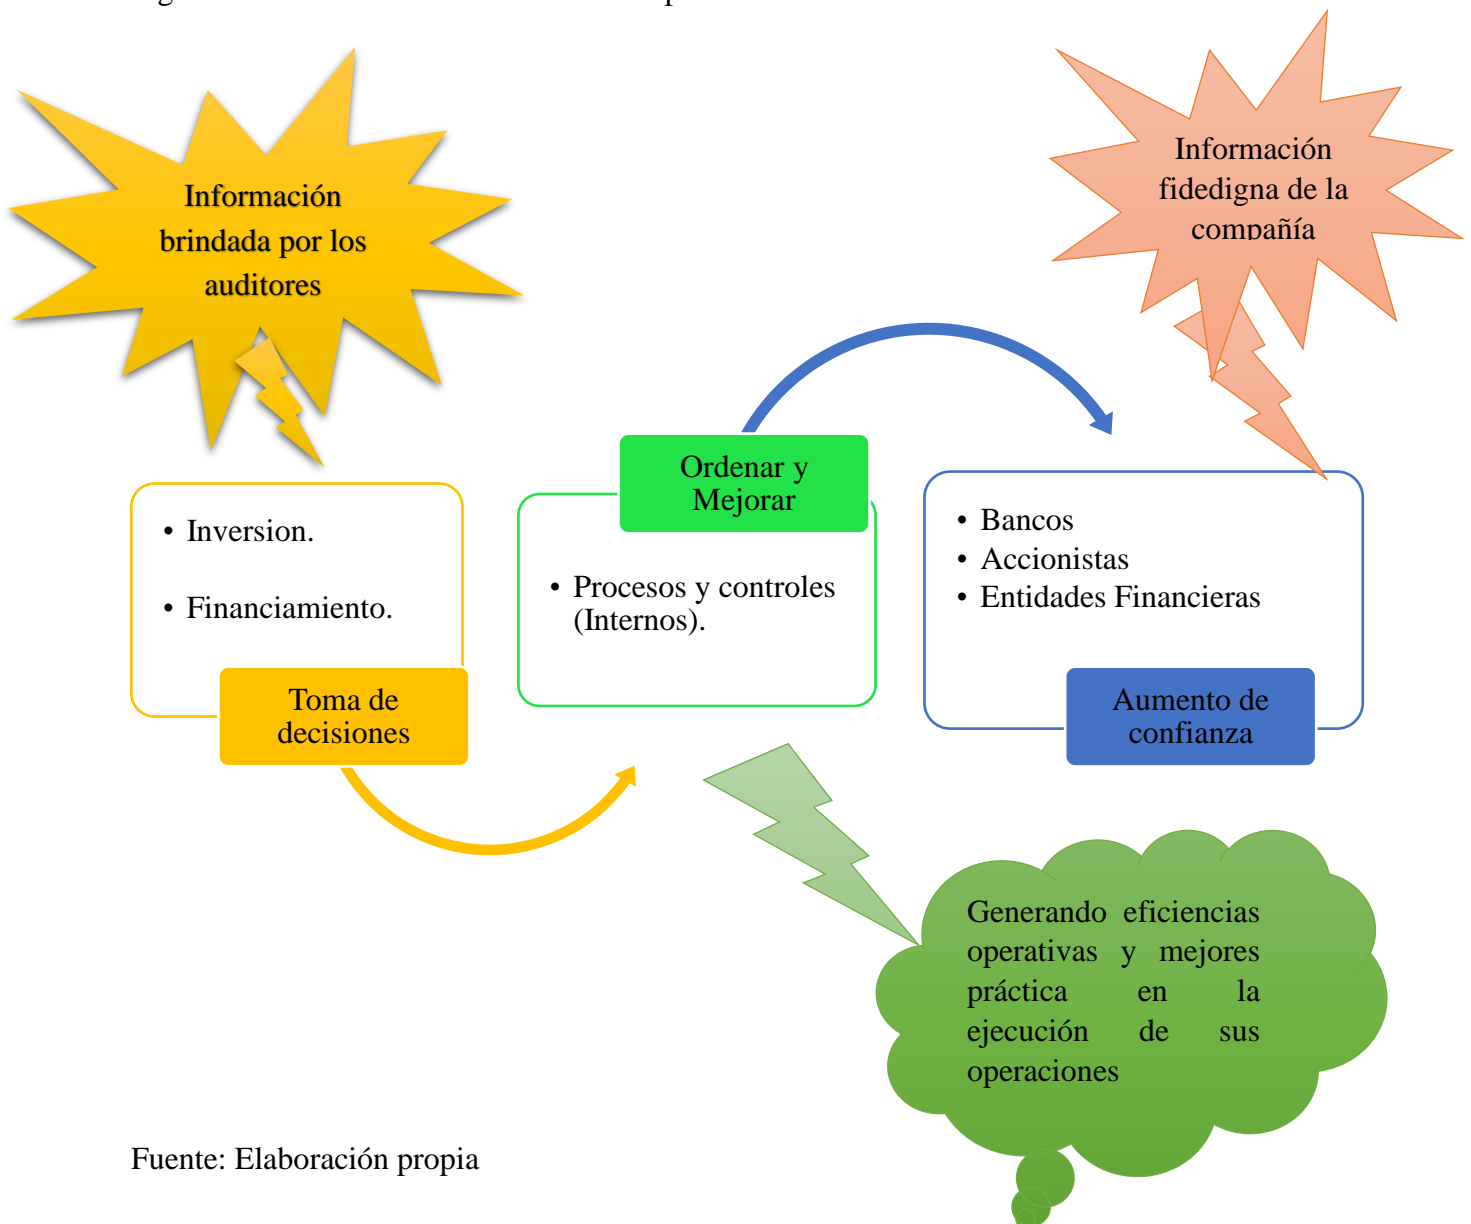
Información brindada por los auditores

Información fidedigna de la compañía

- Inversion.
- Financiamiento.

Toma de decisiones

Ordenar y Mejorar

- Procesos y controles (Internos).

- Bancos
- Accionistas
- Entidades Financieras

Aumento de confianza

Generando eficiencias operativas y mejores práctica en la ejecución de sus operaciones

Fuente: Elaboración propia